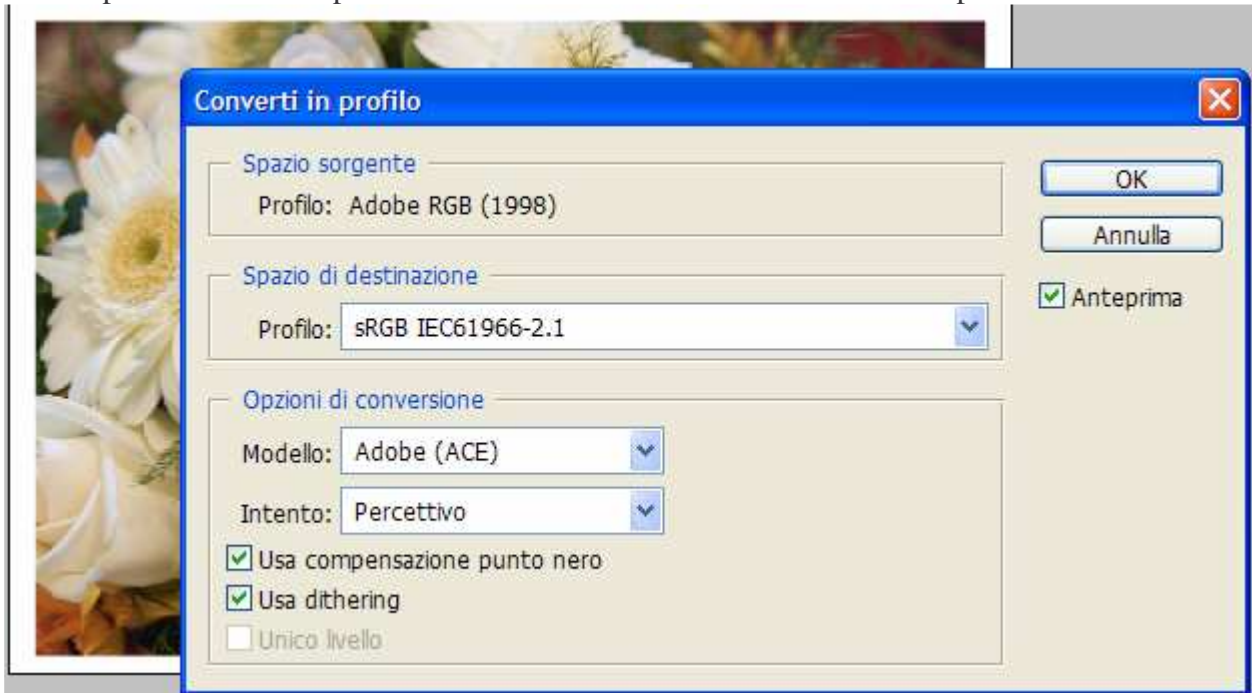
Converti in profilo

Spazio sorgente
Profilo: Adobe RGB (1998)

Spazio di destinazione
Profilo: sRGB IEC61966-2.1

Opzioni di conversione
Modello: Adobe (ACE)
Intento: Percettivo
Usa compensazione punto nero
Usa dithering
Unico livello

OK
Annulla
Anteprima